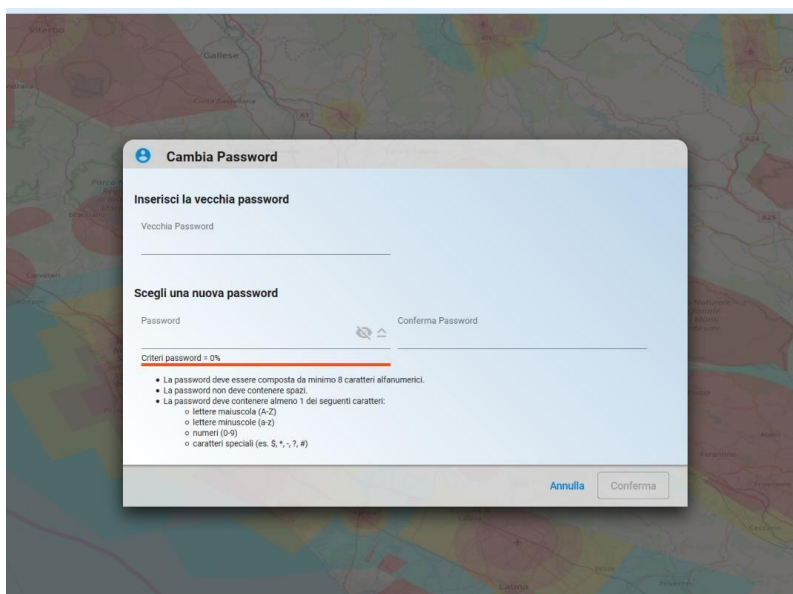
Cambia Password

Inserisci la vecchia password

Vecchia Password

Scegli una nuova password

Password

Conferma Password

Criteri password = 0%

- La password deve essere composta da minimo 8 caratteri alfanumerici.
- La password non deve contenere spazi.
- La password deve contenere almeno 1 dei seguenti caratteri:
  - lettere maiuscola (A-Z)
  - lettere minuscole (a-z)
  - numeri (0-9)
  - caratteri speciali (es. \$, *, -, ?, #)

Annulla
Conferma